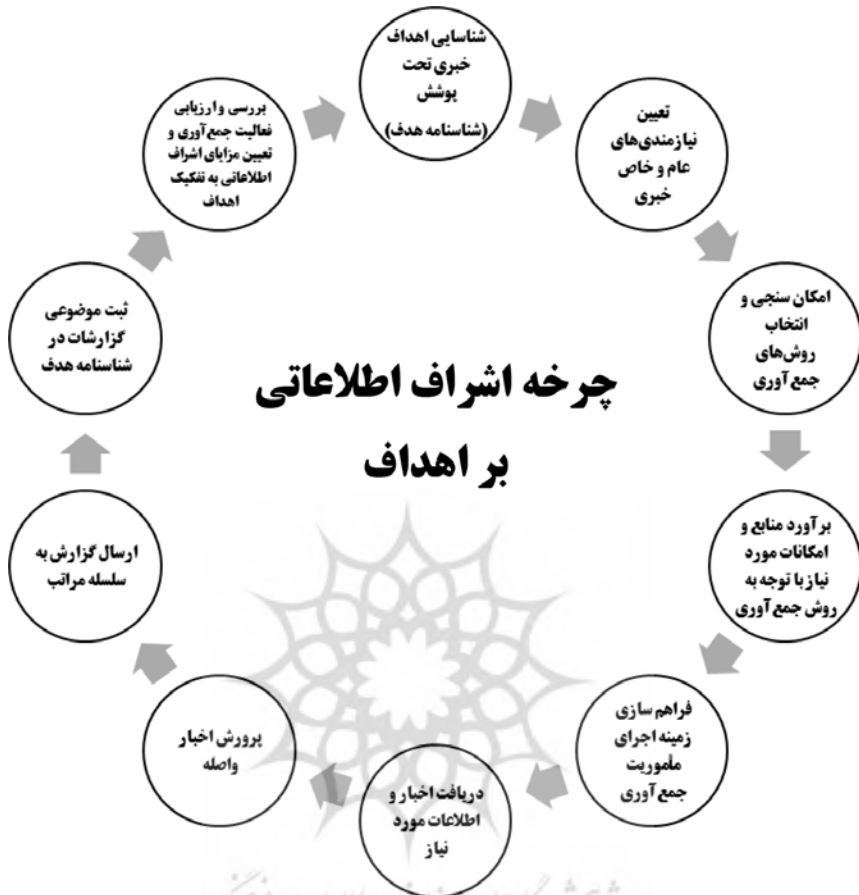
شناسایی اهداف خبری تحت پوشش (شناسنامه هدف)

تعیین نیازمندی‌های عام و خاص خبری

امکان سنجی و انتخاب روش‌های جمع آوری

برآورد منابع و امکانات مورد نیاز با توجه به روش جمع آوری

فراهم سازی زمینه اجرای ماموریت جمع آوری

دریافت اخبار و اطلاعات مورد نیاز

پرورش اخبار واصله

ارسال گزارش به سلسله مراتب

ثبت موضوعی گزارشات در شناسنامه هدف

بررسی و ارزیابی فعالیت جمع‌آوری و تعیین مزایای اشراف اطلاعاتی به تفکیک اهداف

چرخه اشراف اطلاعاتی بر اهداف